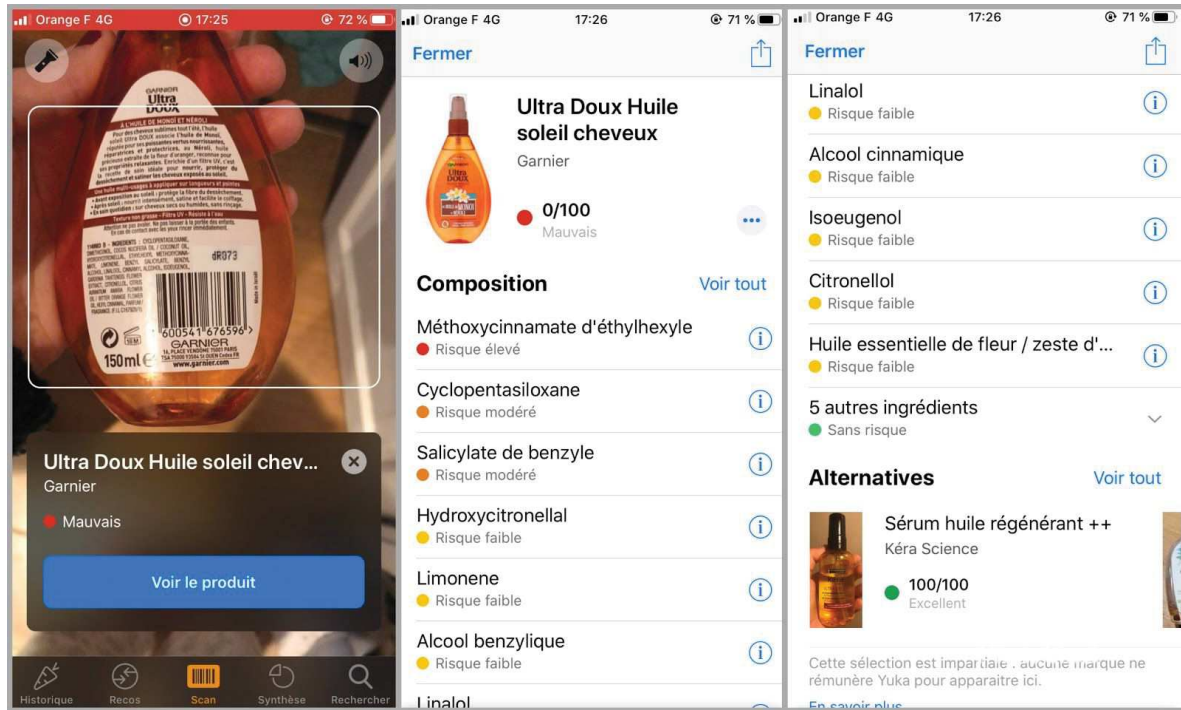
Orange F 4G 17:25 72 %

GARNIER
Ultra DOUX
À L'HUILE DE MONOÏ ET NÉROLI

dR073

3600541676596

GARNIER

150ml

Ultra Doux Huile soleil chev...
Garnier
Mauvais

Voir le produit

Historique Recos Scan Synthèse Rechercher

Orange F 4G 17:26 71 %

Fermer

Ultra Doux Huile soleil cheveux
Garnier
0/100
Mauvais

Composition Voir tout

Méthoxycinnamate d'éthylhexyle
Risque élevé

Cyclopentasiloxane
Risque modéré

Salicylate de benzyle
Risque modéré

Hydroxycitronellal
Risque faible

Limonene
Risque faible

Alcool benzylique
Risque faible

Linalol

Orange F 4G 17:26 71 %

Fermer

Linalol
Risque faible

Alcool cinnamique
Risque faible

Isoeugenol
Risque faible

Citronellol
Risque faible

Huile essentielle de fleur / zeste d'...
Risque faible

5 autres ingrédients
Sans risque

Alternatives Voir tout

Sérum huile régénérant ++
Kéra Science
100/100
Excellent

Cette sélection est impartiale : aucune marque ne rémunère Yuka pour apparaitre ici.

En savoir plus